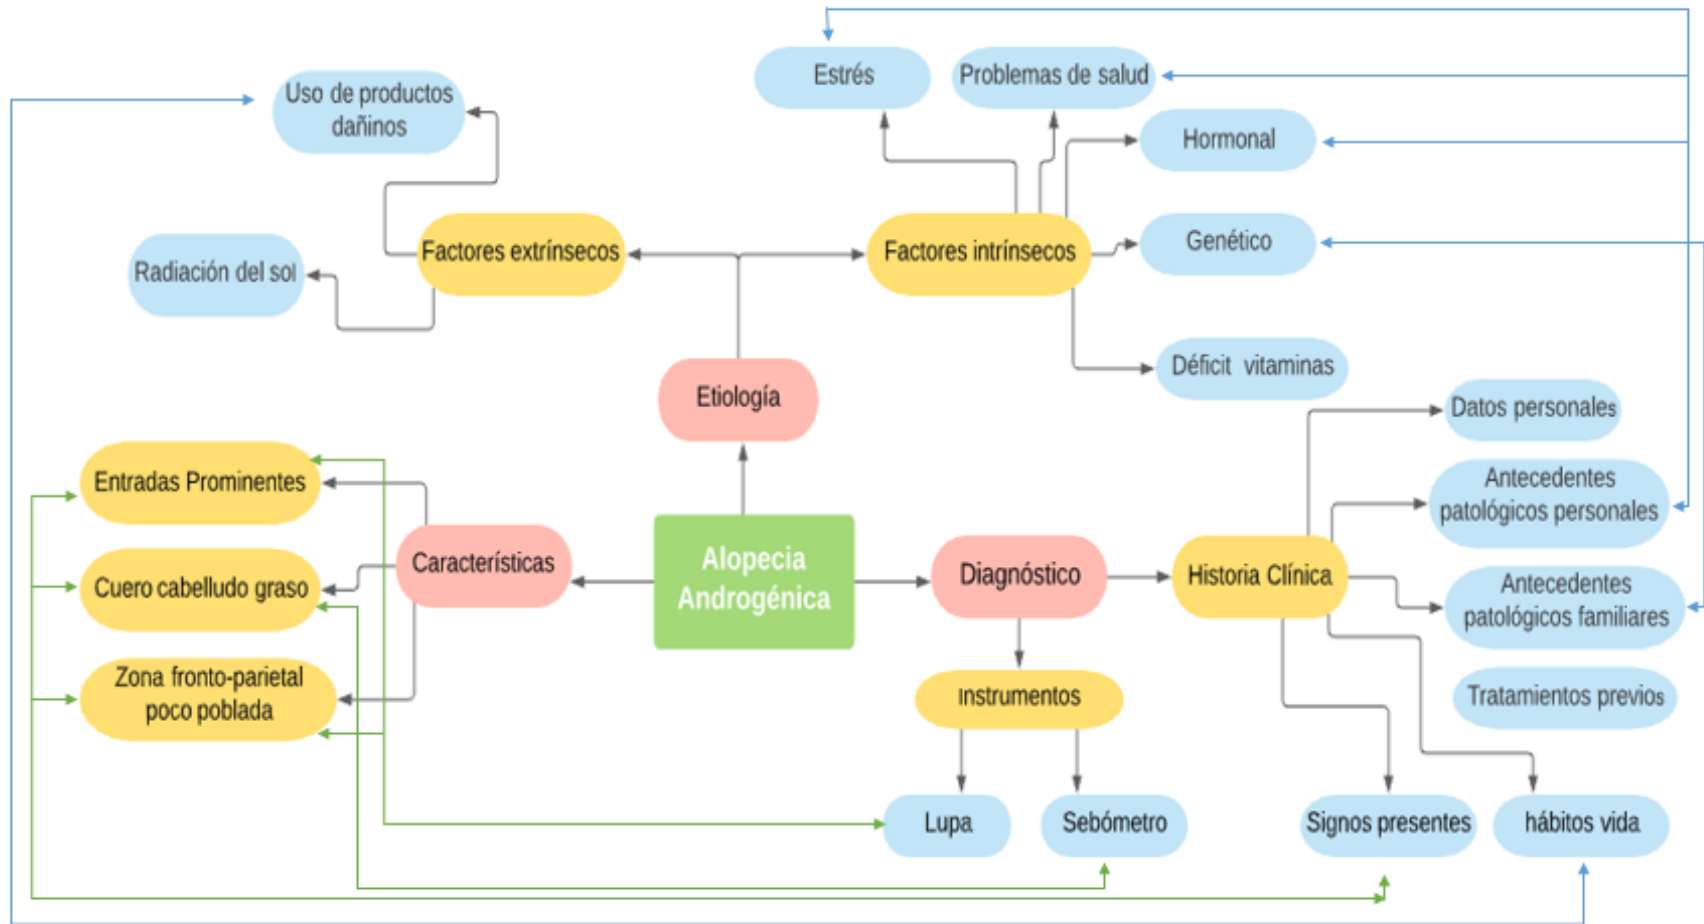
Estrés
Problemas de salud
Uso de productos dañinos
Hormonal
Radiación del sol
Factores extrínsecos
Factores intrínsecos
Genético
Déficit vitaminas
Etiología
Datos personales
Entradas Prominentes
Antecedentes patológicos personales
Características
Alopecia Androgénica
Diagnóstico
Historia Clínica
Cuero cabelludo graso
Antecedentes patológicos familiares
Zona fronto-parietal poco poblada
Instrumentos
Tratamientos previos
Lupa
Sebómetro
Signos presentes
hábitos vida